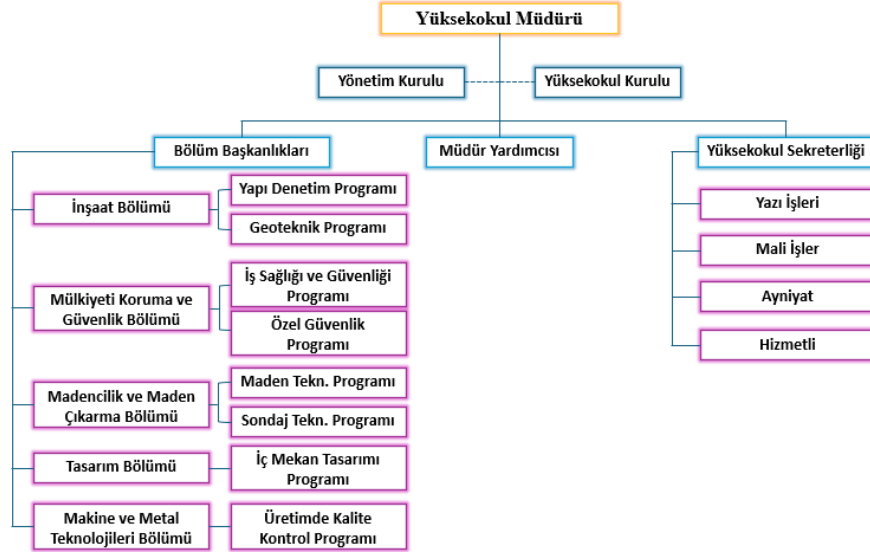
Yüksekokul Müdürü

Yönetim Kurulu

Yüksekokul Kurulu

Bölüm Başkanlıkları

Müdür Yardımcısı

Yüksekokul Sekreterliği

İnşaat Bölümü

Yapı Denetim Programı

Geoteknik Programı

Mülkiyeti Koruma ve Güvenlik Bölümü

İş Sağlığı ve Güvenliği Programı

Özel Güvenlik Programı

Madencilik ve Maden Çıkarma Bölümü

Maden Tekn. Programı

Sondaj Tekn. Programı

Tasarım Bölümü

İç Mekan Tasarımı Programı

Makine ve Metal Teknolojileri Bölümü

Üretimde Kalite Kontrol Programı

Yazı İşleri

Mali İşler

Ayniyat

Hizmetli